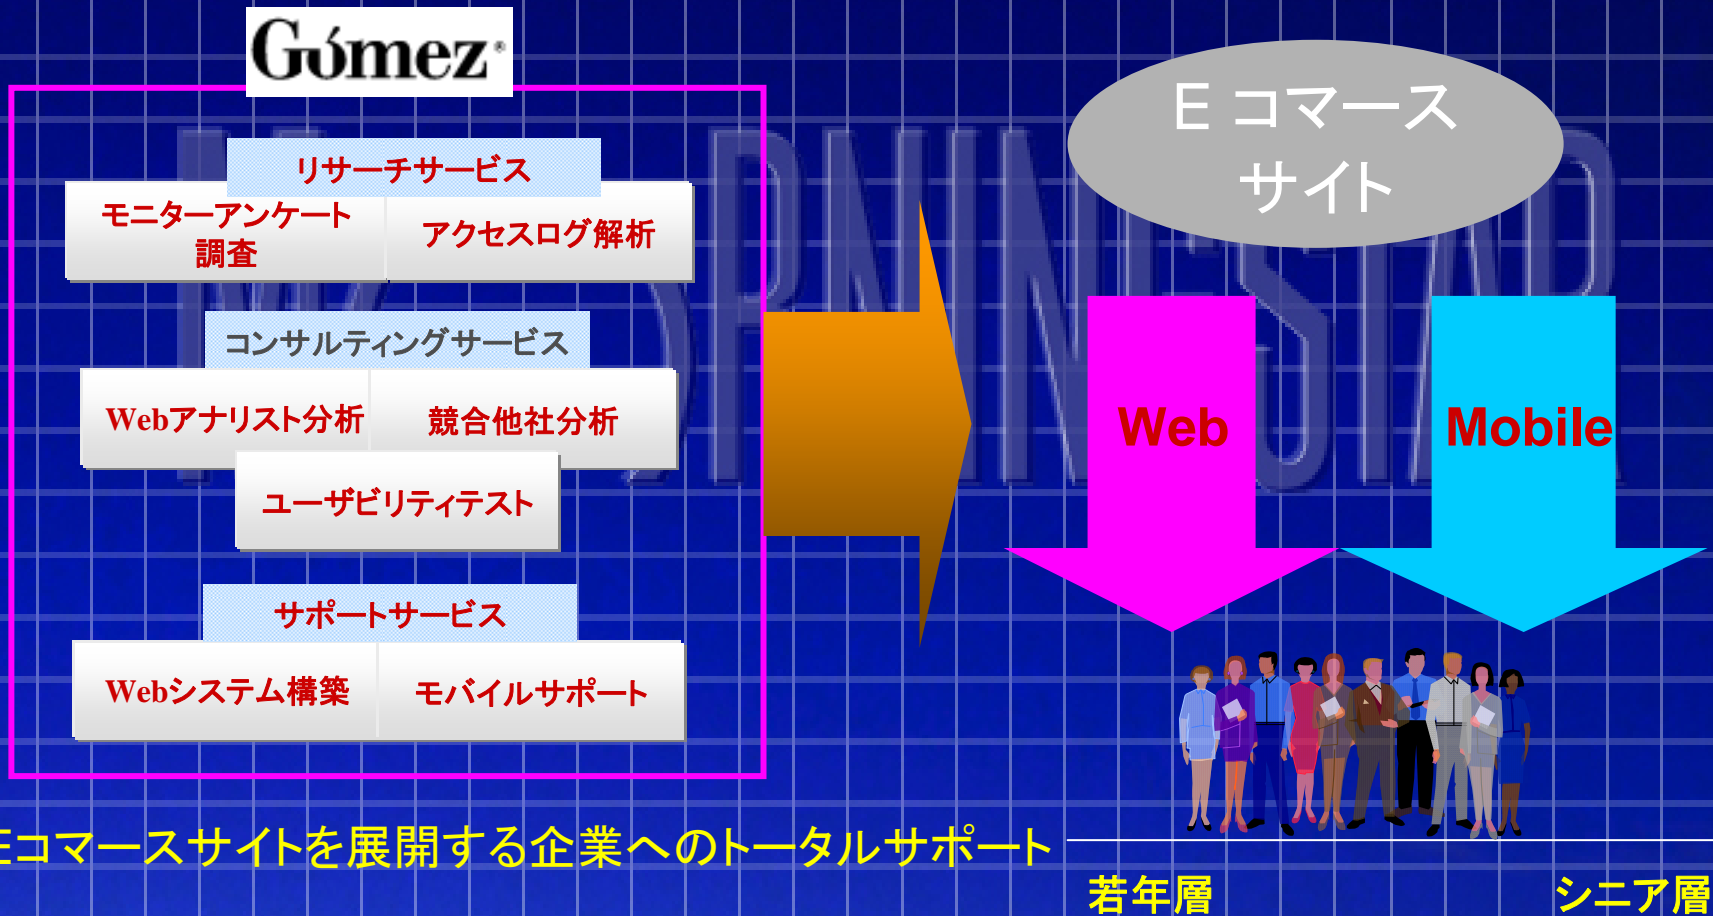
Gómez

リサーチサービス

モニターアンケート調査

アクセスログ解析

コンサルティングサービス

Webアナリスト分析

競合他社分析

ユーザビリティテスト

サポートサービス

Webシステム構築

モバイルサポート

E コマースサイト

Web

Mobile

Eコマースサイトを展開する企業へのトータルサポート

若年層

シニア層